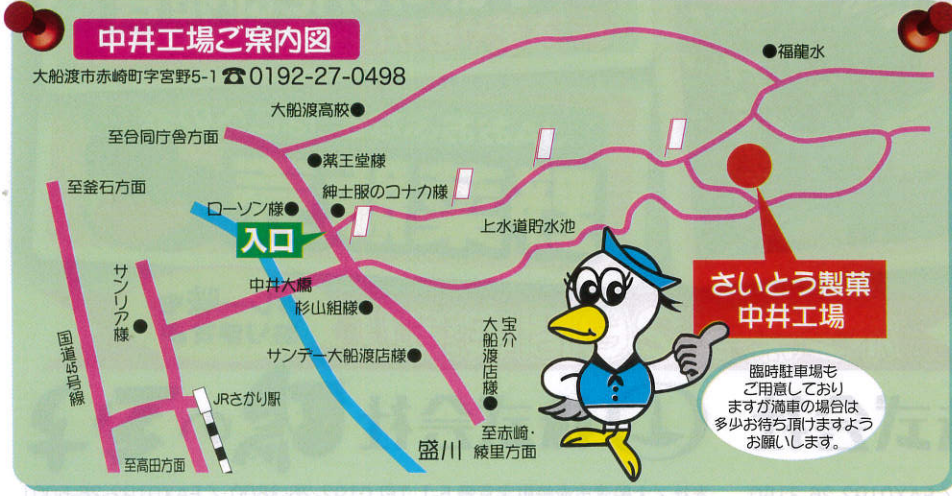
中井工場ご案内図

大船渡市赤崎町字宮野5-1 ☎ 0192-27-0498

●福龍水

大船渡高校●

至合同庁舎方面

●薬王堂様

至釜石方面

紳士服のコナカ様

ローソン様●

入口

上水道貯水池

中井大橋

サンリア様

杉山組様

宝介大船渡店様

国道45号線

サンデー大船渡店様

JRさかり駅

盛川

至赤崎・綾里方面

至高田方面

さいとう製菓
中井工場

臨時駐車場もご用意しておりますが満車の場合は多少お待ち頂けますようお願いします。